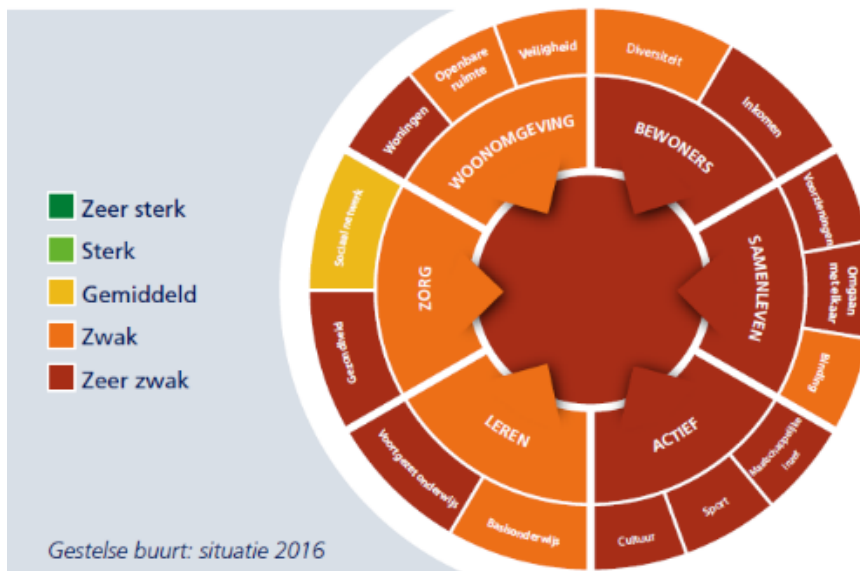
Zeer sterk
Sterk
Gemiddeld
Zwak
Zeer zwak

WOONOMGEVING
Woningen
Openbare ruimte
Veiligheid

BEWONERS
Diversiteit
Inkomen

SAMENLEVEN
Voorzieningen
Omgaan met elkaar
Binding

ACTIEF
Maatschappelijk inzet
Sport
Cultuur

LEREN
Basisonderwijs
Voortgezet onderwijs

ZORG
Gezondheid
Sociaal netwerk

Gestelse buurt: situatie 2016